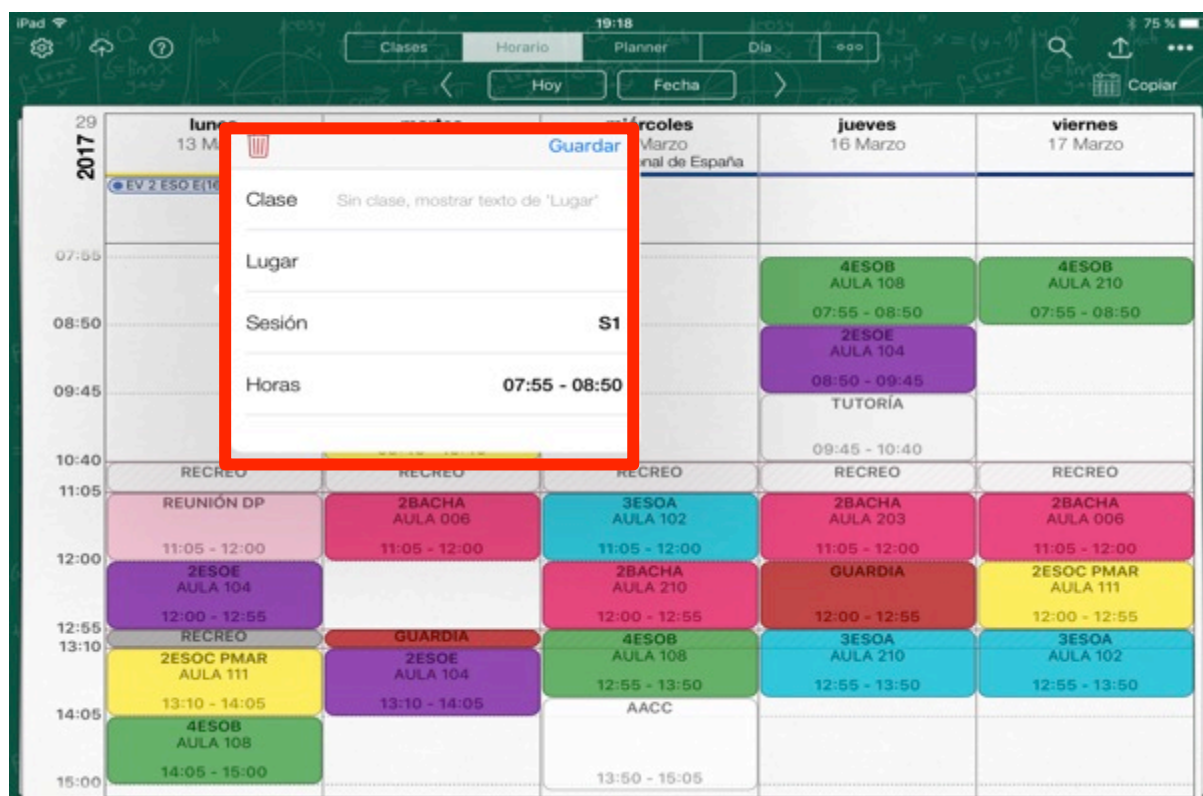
iPad 19:18 75 %

Clases | Horario | Planner | Día | ooo

Hoy | Fecha

Copiar

29 2017

lunes 13 Ma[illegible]

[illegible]

miércoles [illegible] Marzo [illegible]nal de España

jueves 16 Marzo

viernes 17 Marzo

EV 2 ESO E(16

Guardar

Clase Sin clase, mostrar texto de 'Lugar'

Lugar

Sesión S1

Horas 07:55 - 08:50

07:55
08:50
09:45
10:40
11:05
12:00
12:55
13:10
14:05
15:00

4ESOB AULA 108 07:55 - 08:50
4ESOB AULA 210 07:55 - 08:50
2ESOE AULA 104 08:50 - 09:45
TUTORÍA 09:45 - 10:40

RECREO
RECREO
RECREO
RECREO
RECREO

REUNIÓN DP 11:05 - 12:00
2BACHA AULA 006 11:05 - 12:00
3ESOA AULA 102 11:05 - 12:00
2BACHA AULA 203 11:05 - 12:00
2BACHA AULA 006 11:05 - 12:00

2ESOE AULA 104 12:00 - 12:55
2BACHA AULA 210 12:00 - 12:55
GUARDIA 12:00 - 12:55
2ESOC PMAR AULA 111 12:00 - 12:55

RECREO
GUARDIA
4ESOB AULA 108 12:55 - 13:50
3ESOA AULA 210 12:55 - 13:50
3ESOA AULA 102 12:55 - 13:50

2ESOC PMAR AULA 111 13:10 - 14:05
2ESOE AULA 104 13:10 - 14:05
AACC 13:50 - 15:05

4ESOB AULA 108 14:05 - 15:00